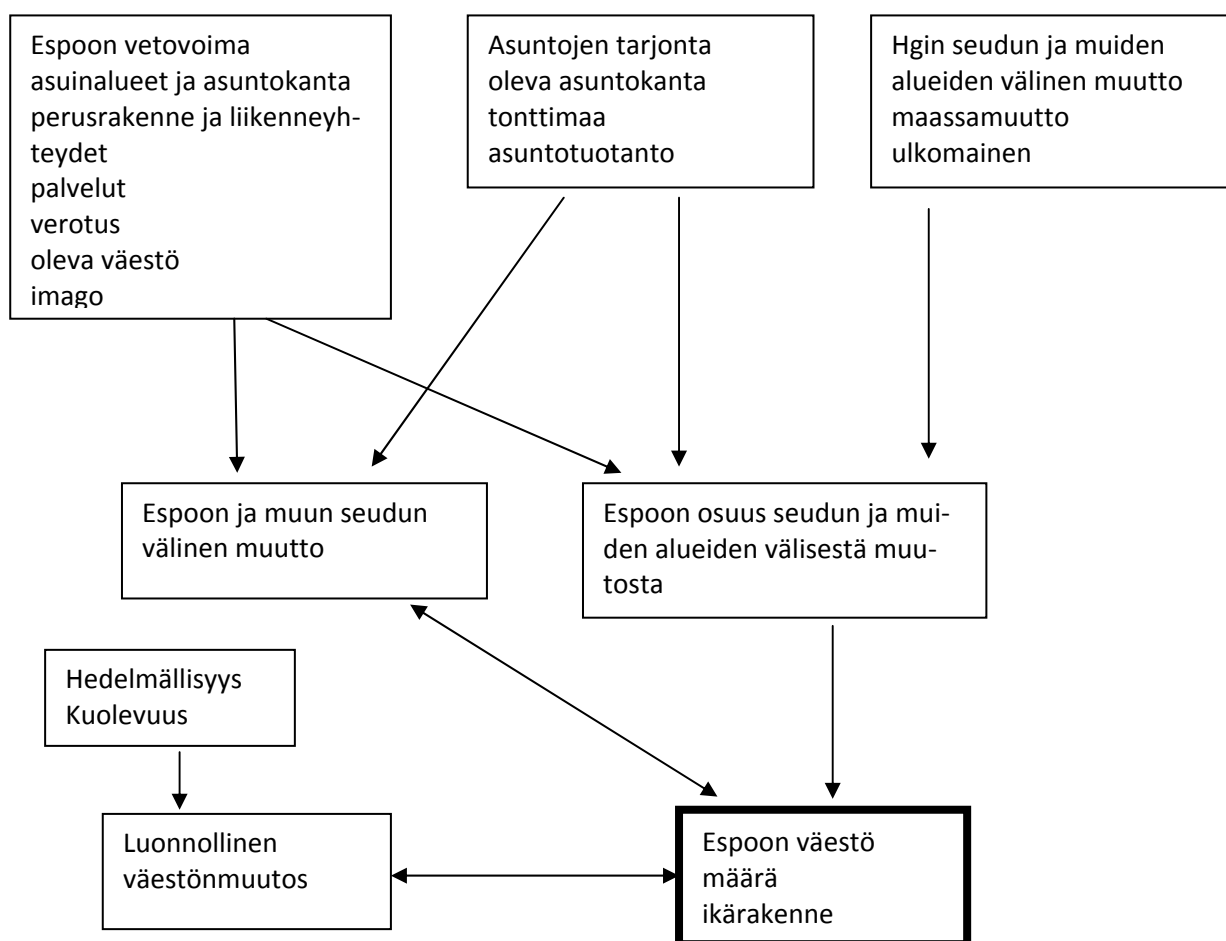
Espoon vetovoima
asuinalueet ja asuntokanta
perusrakenne ja liikenneyhteydet
palvelut
verotus
oleva väestö
imago

Asuntojen tarjonta
oleva asuntokanta
tonttimaa
asuntotuotanto

Hgin seudun ja muiden alueiden välinen muutto
maassamuutto
ulkomainen

Espoon ja muun seudun välinen muutto

Espoon osuus seudun ja muiden alueiden välisestä muutosta

Hedelmällisyys
Kuolevuus

Luonnollinen väestönmuutos

Espoon väestö
määrä
ikärakenne